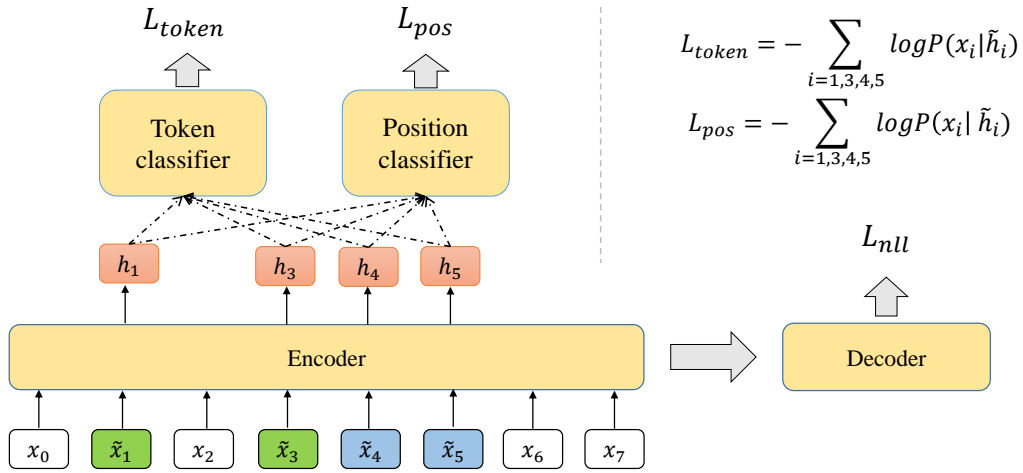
$L_{token}$

$L_{pos}$

$L_{token} = -\sum_{i=1,3,4,5} logP(x_i|\tilde{h}_i)$

$L_{pos} = -\sum_{i=1,3,4,5} logP(x_i|\tilde{h}_i)$

Token classifier

Position classifier

$h_1$ $h_3$ $h_4$ $h_5$

$L_{nll}$

Encoder

Decoder

$x_0$ $\tilde{x}_1$ $x_2$ $\tilde{x}_3$ $\tilde{x}_4$ $\tilde{x}_5$ $x_6$ $x_7$